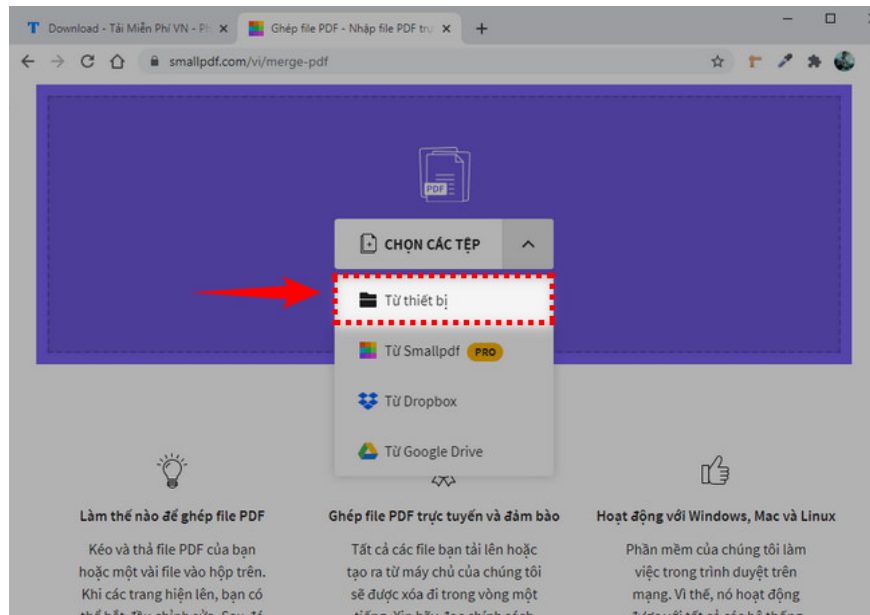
Download - Tải Miễn Phí VN - Ph

Ghép file PDF - Nhập file PDF trực

smallpdf.com/vi/merge-pdf

PDF

CHỌN CÁC TỆP

Từ thiết bị

Từ Smallpdf PRO

Từ Dropbox

Từ Google Drive

Làm thế nào để ghép file PDF

Kéo và thả file PDF của bạn hoặc một vài file vào hộp trên. Khi các trang hiện lên, bạn có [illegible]

Ghép file PDF trực tuyến và đảm bảo

Tất cả các file bạn tải lên hoặc tạo ra từ máy chủ của chúng tôi sẽ được xóa đi trong vòng một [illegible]

Hoạt động với Windows, Mac và Linux

Phần mềm của chúng tôi làm việc trong trình duyệt trên mạng. Vì thế, nó hoạt động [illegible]